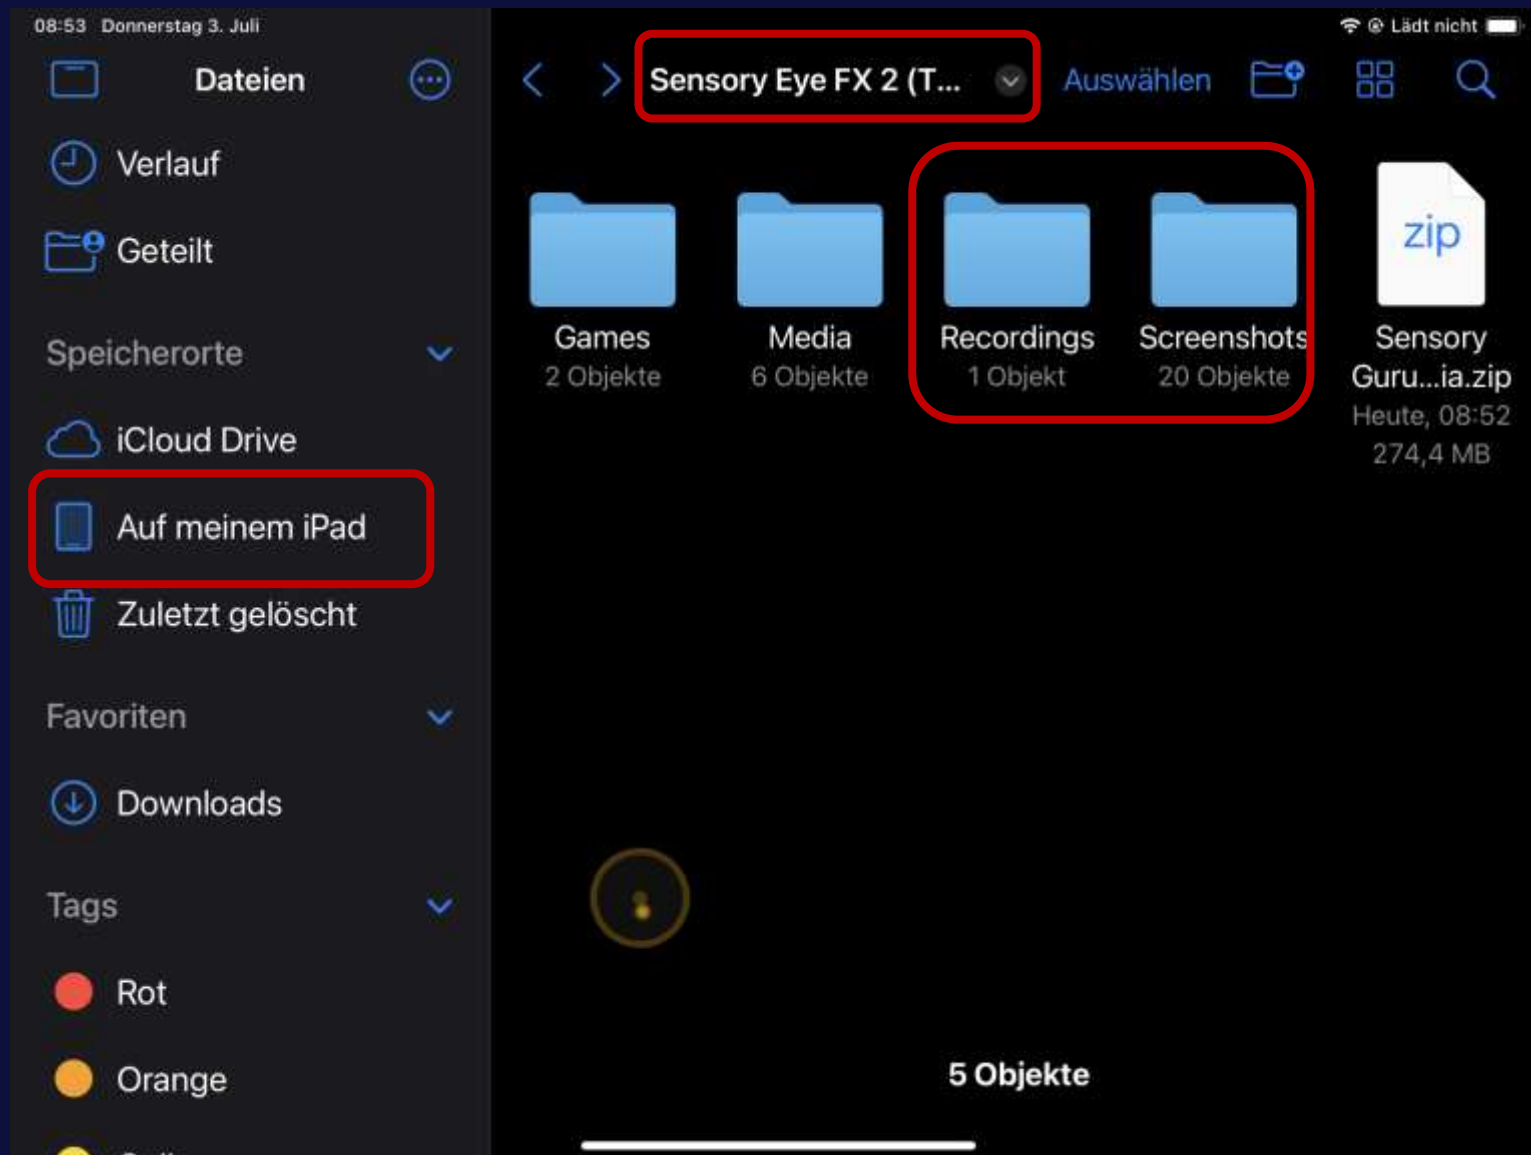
08:53 Donnerstag 3. Juli

Lädt nicht

Dateien

Verlauf

Geteilt

Speicherorte

iCloud Drive

Auf meinem iPad

Zuletzt gelöscht

Favoriten

Downloads

Tags

Rot

Orange

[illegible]

Sensory Eye FX 2 (T...

Auswählen

Games
2 Objekte

Media
6 Objekte

Recordings
1 Objekt

Screenshots
20 Objekte

zip

Sensory Guru...ia.zip
Heute, 08:52
274,4 MB

5 Objekte